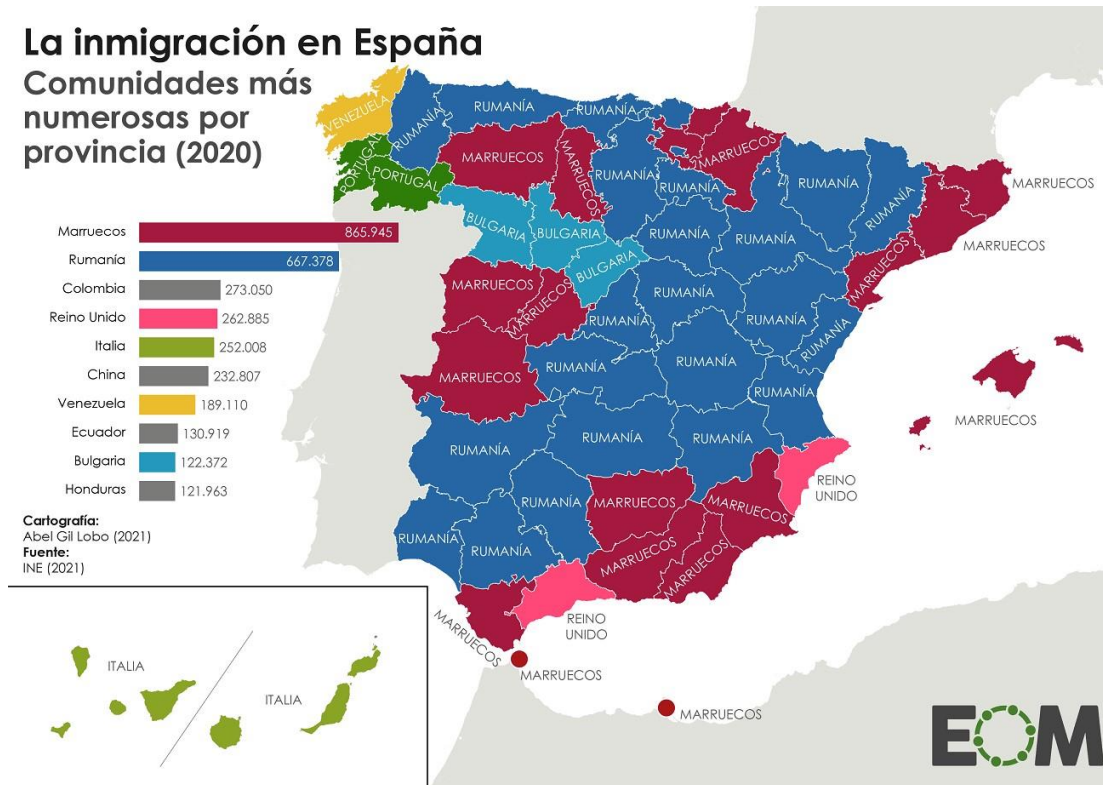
La inmigración en España
Comunidades más numerosas por provincia (2020)

| | |
|---|---|
| Marruecos | 865.945 |
| Rumanía | 667.378 |
| Colombia | 273.050 |
| Reino Unido | 262.885 |
| Italia | 252.008 |
| China | 232.807 |
| Venezuela | 189.110 |
| Ecuador | 130.919 |
| Bulgaria | 122.372 |
| Honduras | 121.963 |

Cartografía:
Abel Gil Lobo (2021)
Fuente:
INE (2021)

VENEZUELA
RUMANÍA
RUMANÍA
RUMANÍA
PORTUGAL
PORTUGAL
MARRUECOS
MARRUECOS
MARRUECOS
RUMANÍA
RUMANÍA
RUMANÍA
RUMANÍA
MARRUECOS
BULGARIA
BULGARIA
RUMANÍA
RUMANÍA
BULGARIA
MARRUECOS
MARRUECOS
MARRUECOS
RUMANÍA
RUMANÍA
RUMANÍA
RUMANÍA
RUMANÍA
MARRUECOS
RUMANÍA
RUMANÍA
RUMANÍA
MARRUECOS
RUMANÍA
RUMANÍA
RUMANÍA
RUMANÍA
MARRUECOS
MARRUECOS
REINO UNIDO
RUMANÍA
RUMANÍA
MARRUECOS
MARRUECOS
REINO UNIDO
MARRUECOS
MARRUECOS
MARRUECOS
ITALIA
ITALIA
EOM